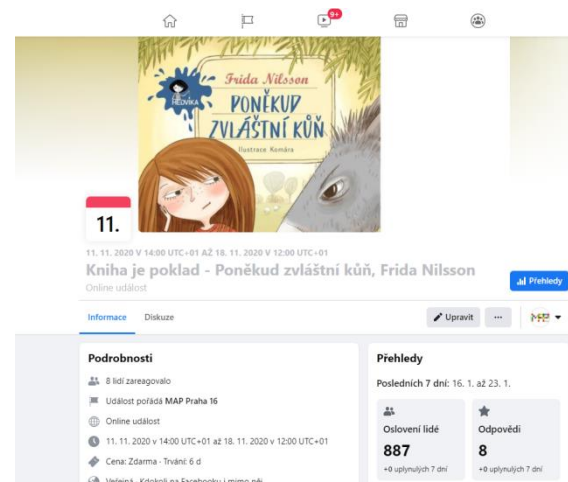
9+

HEDVIKA

Frida Nilsson

PONĚKUD ZVLÁŠTNÍ KŮŇ

Ilustrace Komára

11.

11. 11. 2020 V 14:00 UTC+01 AŽ 18. 11. 2020 V 12:00 UTC+01

Kniha je poklad - Poněkud zvláštní kůň, Frida Nilsson

Online událost

Přehledy

Informace Diskuze

Upravit ···

Podrobnosti

8 lidí zareagovalo

Událost pořádá MAP Praha 16

Online událost

11. 11. 2020 v 14:00 UTC+01 až 18. 11. 2020 v 12:00 UTC+01

Cena: Zdarma · Trvání: 6 d

Veřejná · Kdokoli na Facebooku i mimo něj

Přehledy

Posledních 7 dní: 16. 1. až 23. 1.

Oslovení lidé

887

+0 uplynulých 7 dní

Odpovědi

8

+0 uplynulých 7 dní